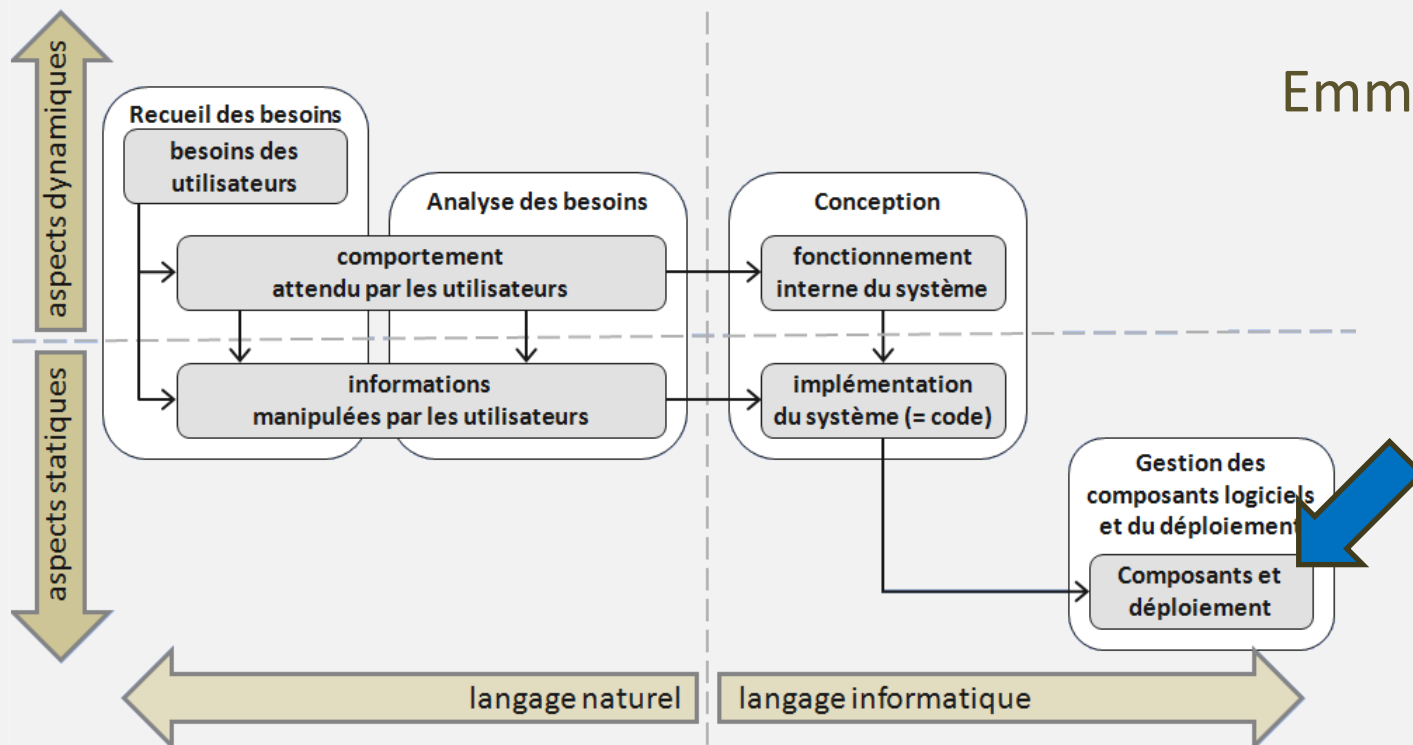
aspects dynamiques

aspects statiques

Emm

Recueil des besoins

besoins des utilisateurs

Analyse des besoins

comportement attendu par les utilisateurs

informations manipulées par les utilisateurs

Conception

fonctionnement interne du système

implémentation du système (= code)

Gestion des composants logiciels et du déploiement

Composants et déploiement

langage naturel

langage informatique